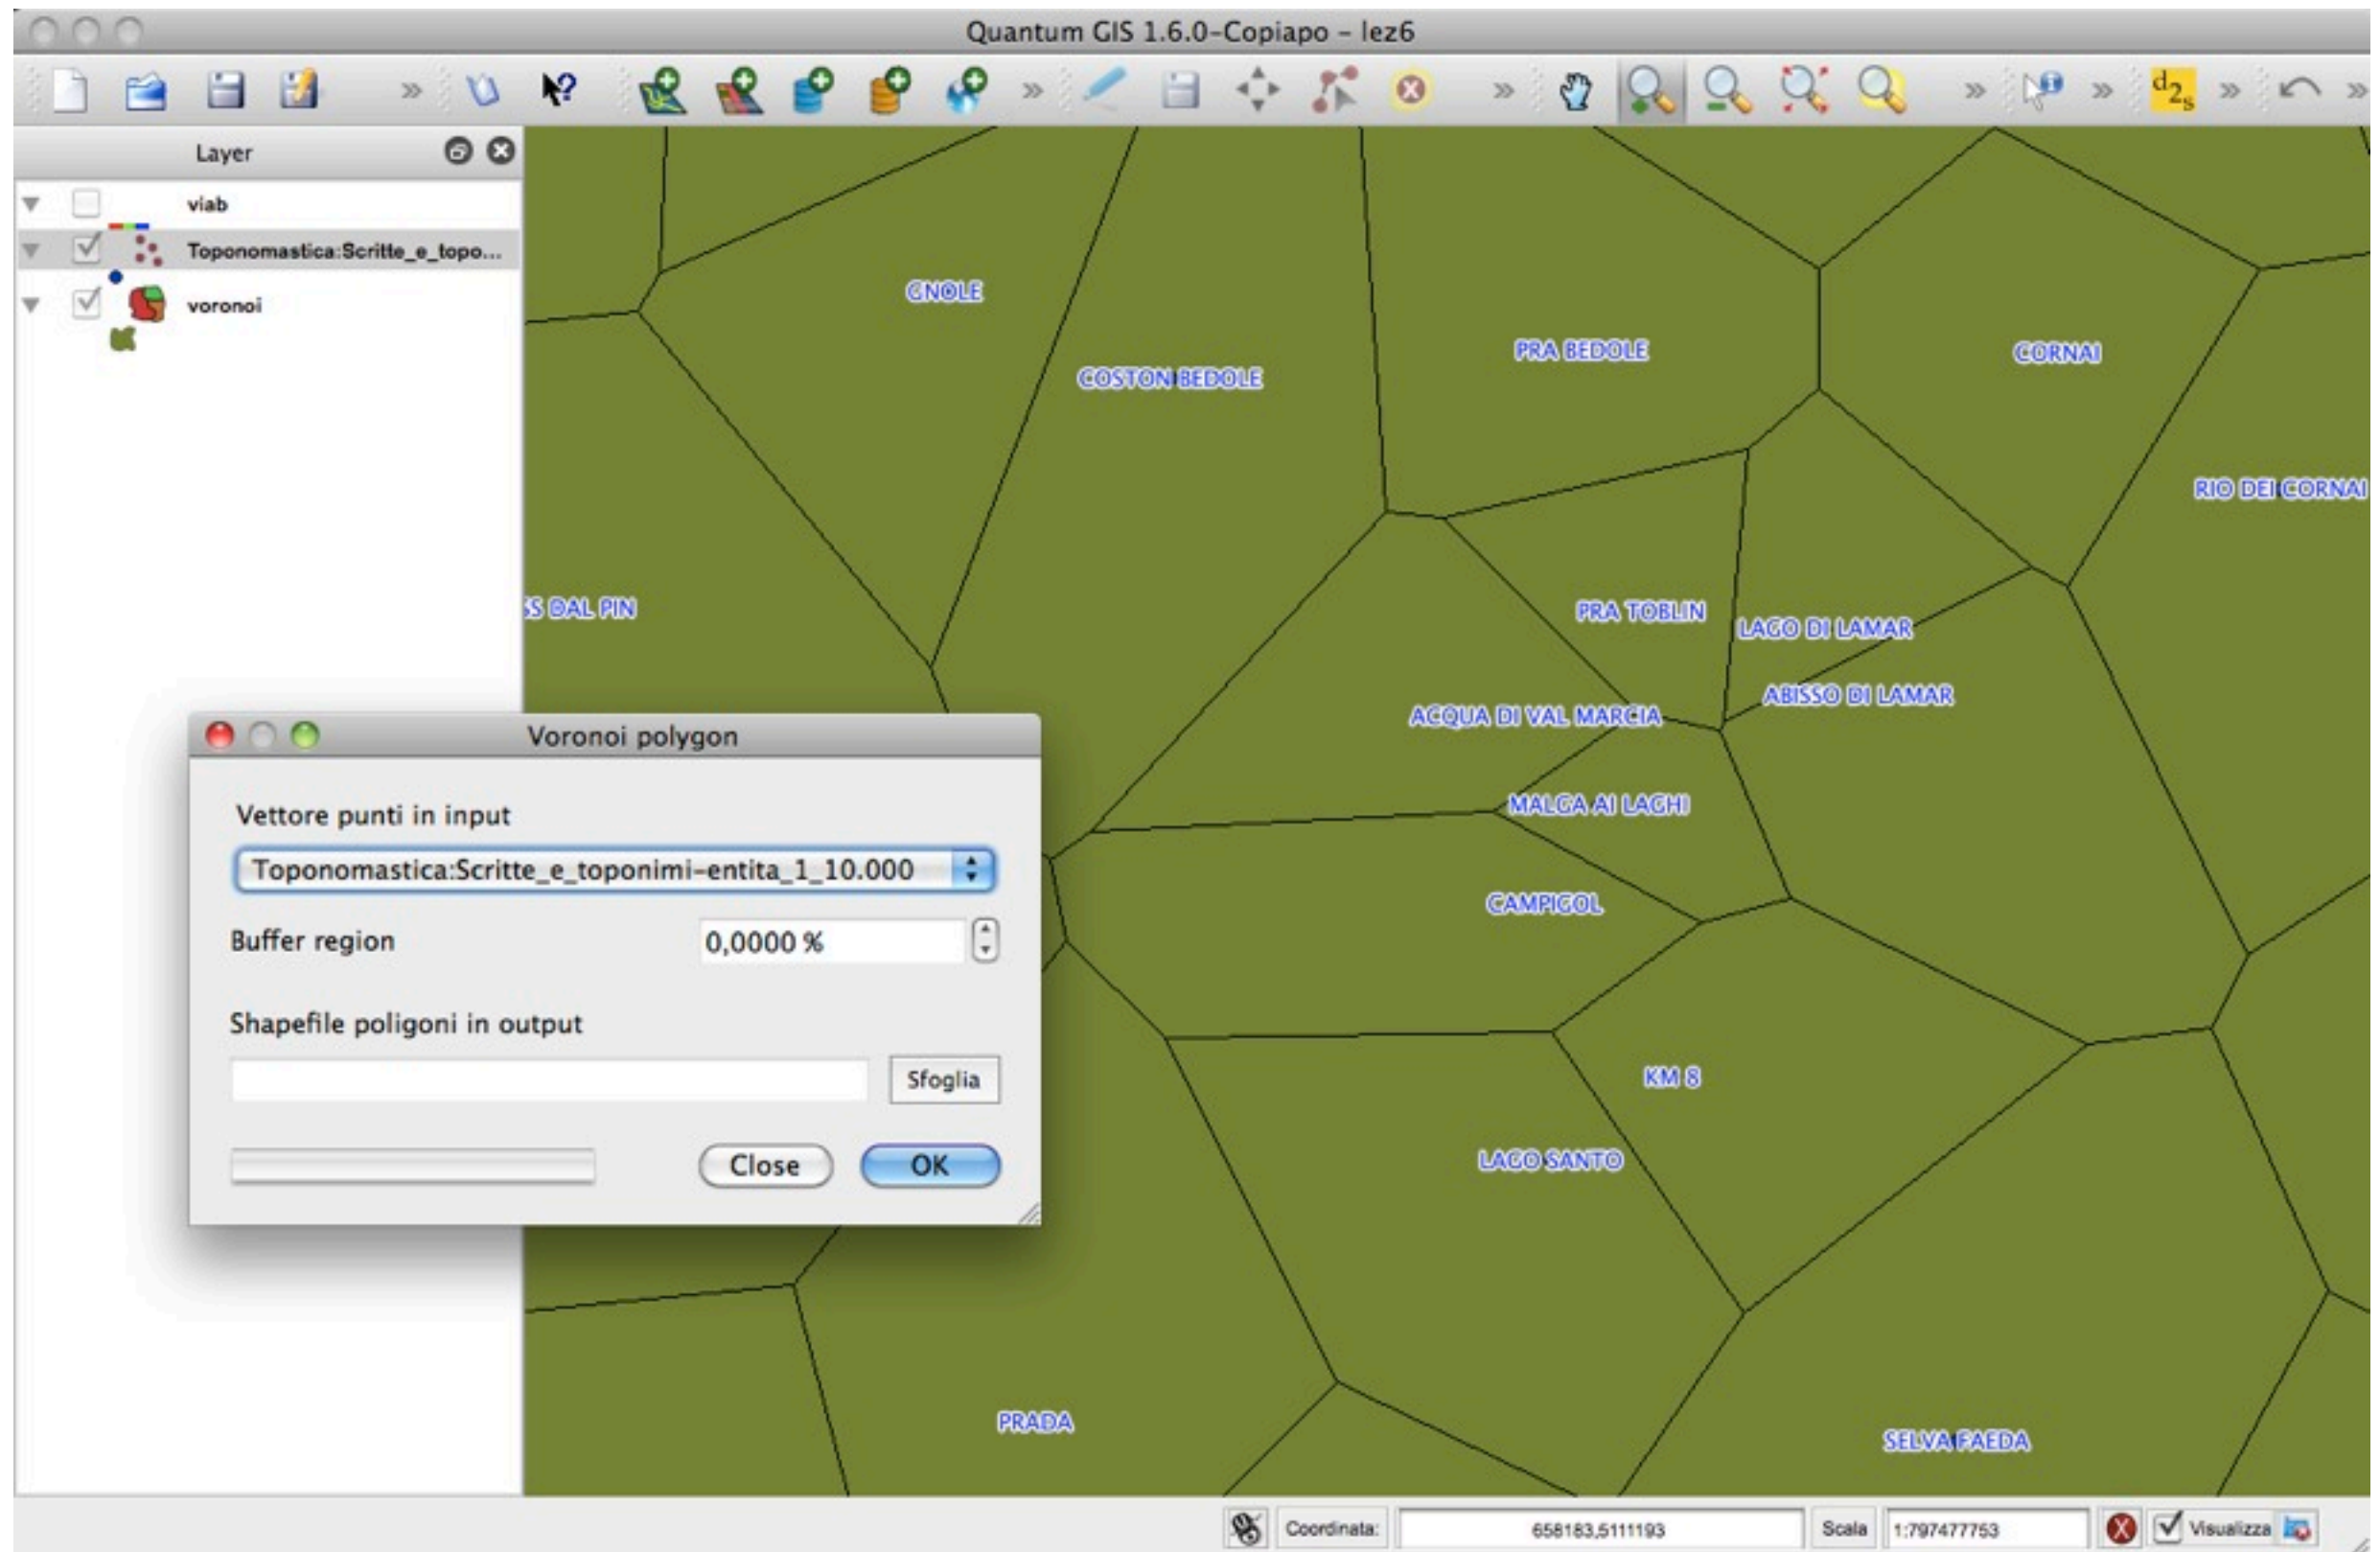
Quantum GIS 1.6.0-Copiapo - lez6

Layer

viab

Toponomastica:Scritte_e_topo...

voronoi

GNOLE

COSTON BEDOLE

PRA BEDOLE

CORNAI

RIO DEI CORNAI

SS DAL PIN

PRA TOBLIN

LAGO DI LAMAR

ABISSO DI LAMAR

ACQUA DI VAL MARCIA

MALGA AI LAGHI

CAMPIGOL

KM 8

LAGO SANTO

PRADA

SELVA FAEDA

Voronoi polygon

Vettore punti in input

Toponomastica:Scritte_e_toponimi-entita_1_10.000

Buffer region

0,0000 %

Shapefile poligoni in output

Sfoglia

Close

OK

Coordinata: 658183,5111193 Scala 1:797477753 Visualizza